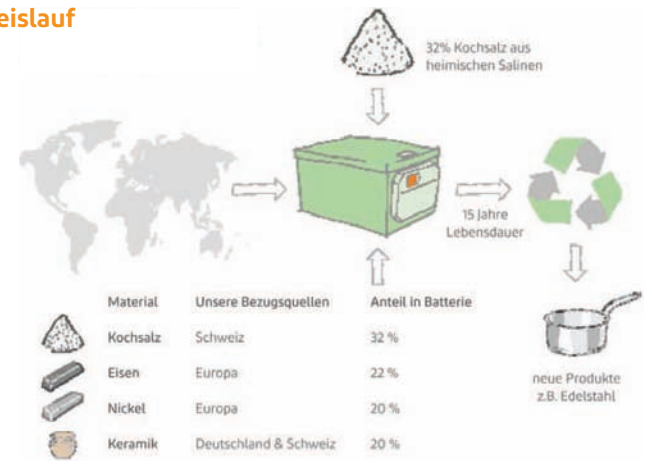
eislauf

32% Kochsalz aus heimischen Salinen

15 Jahre Lebensdauer

| Material | Unsere Bezugsquellen | Anteil in Batterie |
|---|---|---|
| Kochsalz | Schweiz | 32 % |
| Eisen | Europa | 22 % |
| Nickel | Europa | 20 % |
| Keramik | Deutschland & Schweiz | 20 % |

neue Produkte z.B. Edelstahl